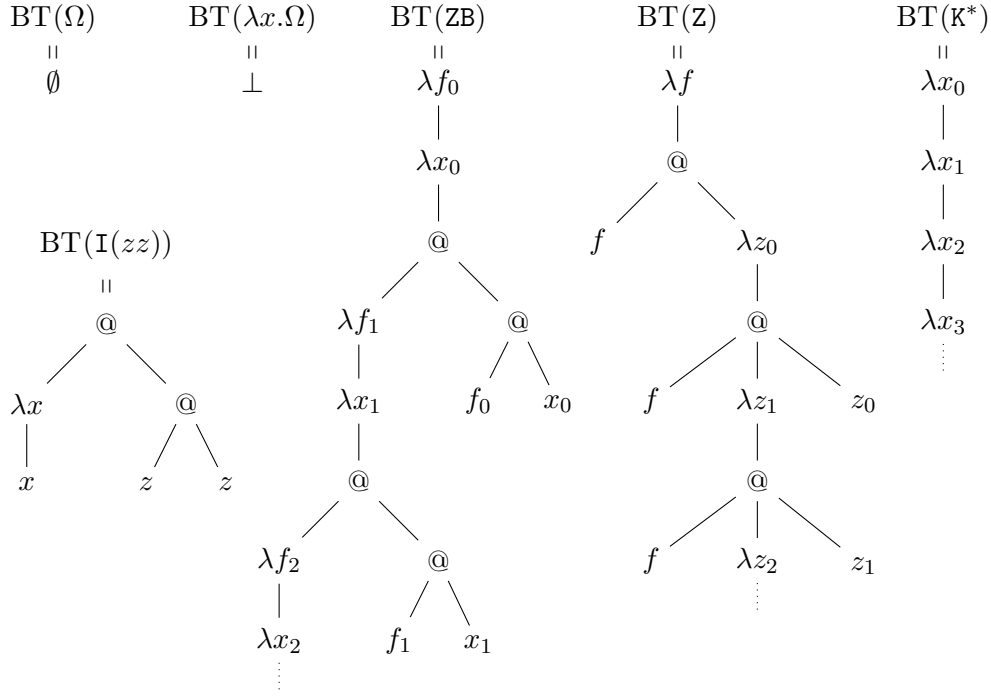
$\mathrm{BT}(\Omega)$ $=$ $\emptyset$

$\mathrm{BT}(\lambda x.\Omega)$ $=$ $\bot$

$\mathrm{BT}(\mathtt{ZB})$ $=$ $\lambda f_0$ $\lambda x_0$ @ $\lambda f_1$ $\lambda x_1$ @ $\lambda f_2$ $\lambda x_2$ ⋮ @ $f_1$ $x_1$ @ $f_0$ $x_0$

$\mathrm{BT}(\mathtt{Z})$ $=$ $\lambda f$ @ $f$ $\lambda z_0$ @ $f$ $\lambda z_1$ $z_0$ @ $f$ $\lambda z_2$ ⋮ $z_1$

$\mathrm{BT}(\mathtt{K}^*)$ $=$ $\lambda x_0$ $\lambda x_1$ $\lambda x_2$ $\lambda x_3$ ⋮

$\mathrm{BT}(\mathtt{I}(zz))$ $=$ @ $\lambda x$ $x$ @ $z$ $z$